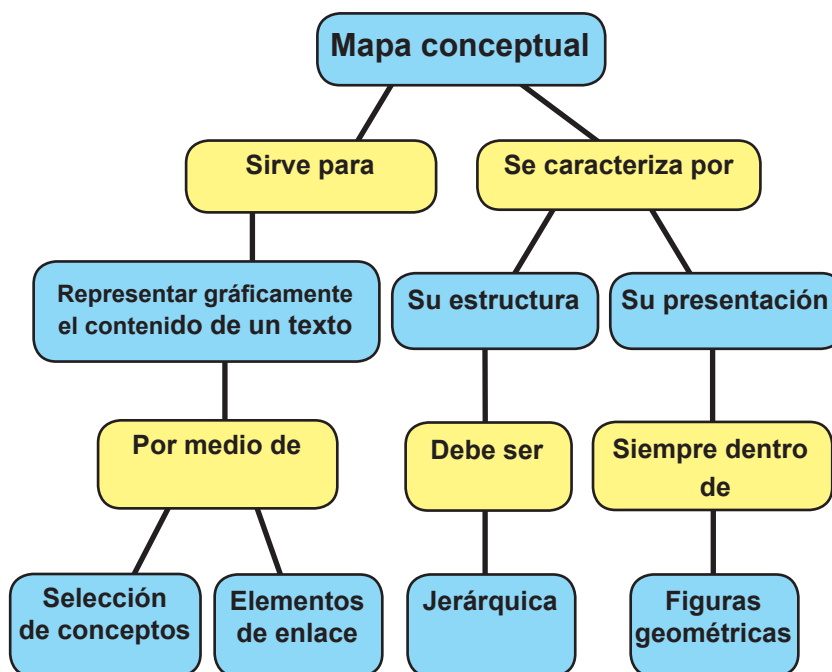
Mapa conceptual

Sirve para

Se caracteriza por

Representar gráficamente el contenido de un texto

Su estructura

Su presentación

Por medio de

Debe ser

Siempre dentro de

Selección de conceptos

Elementos de enlace

Jerárquica

Figuras geométricas